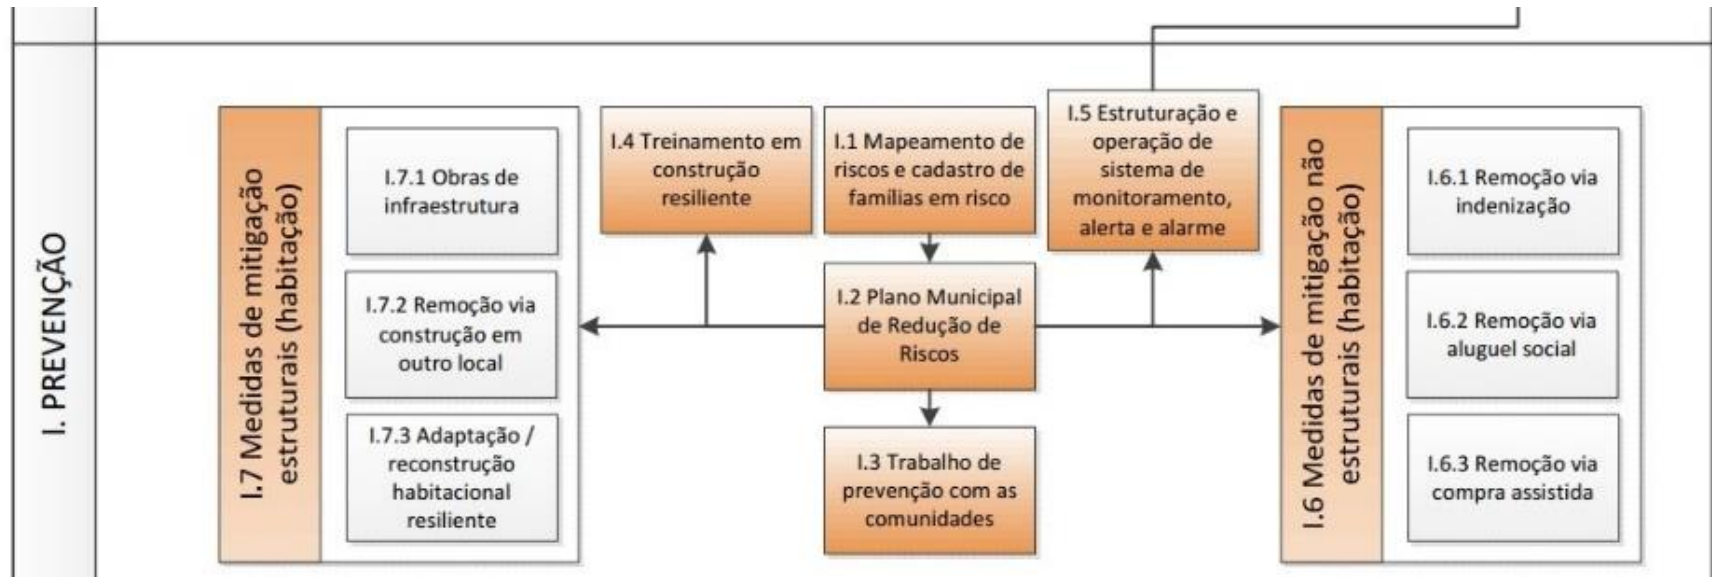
I. PREVENÇÃO

I.7 Medidas de mitigação estruturais (habitação)

I.7.1 Obras de infraestrutura

I.7.2 Remoção via construção em outro local

I.7.3 Adaptação / reconstrução habitacional resiliente

I.4 Treinamento em construção resiliente

I.1 Mapeamento de riscos e cadastro de famílias em risco

I.5 Estruturação e operação de sistema de monitoramento, alerta e alarme

I.2 Plano Municipal de Redução de Riscos

I.3 Trabalho de prevenção com as comunidades

I.6 Medidas de mitigação não estruturais (habitação)

I.6.1 Remoção via indenização

I.6.2 Remoção via aluguel social

I.6.3 Remoção via compra assistida